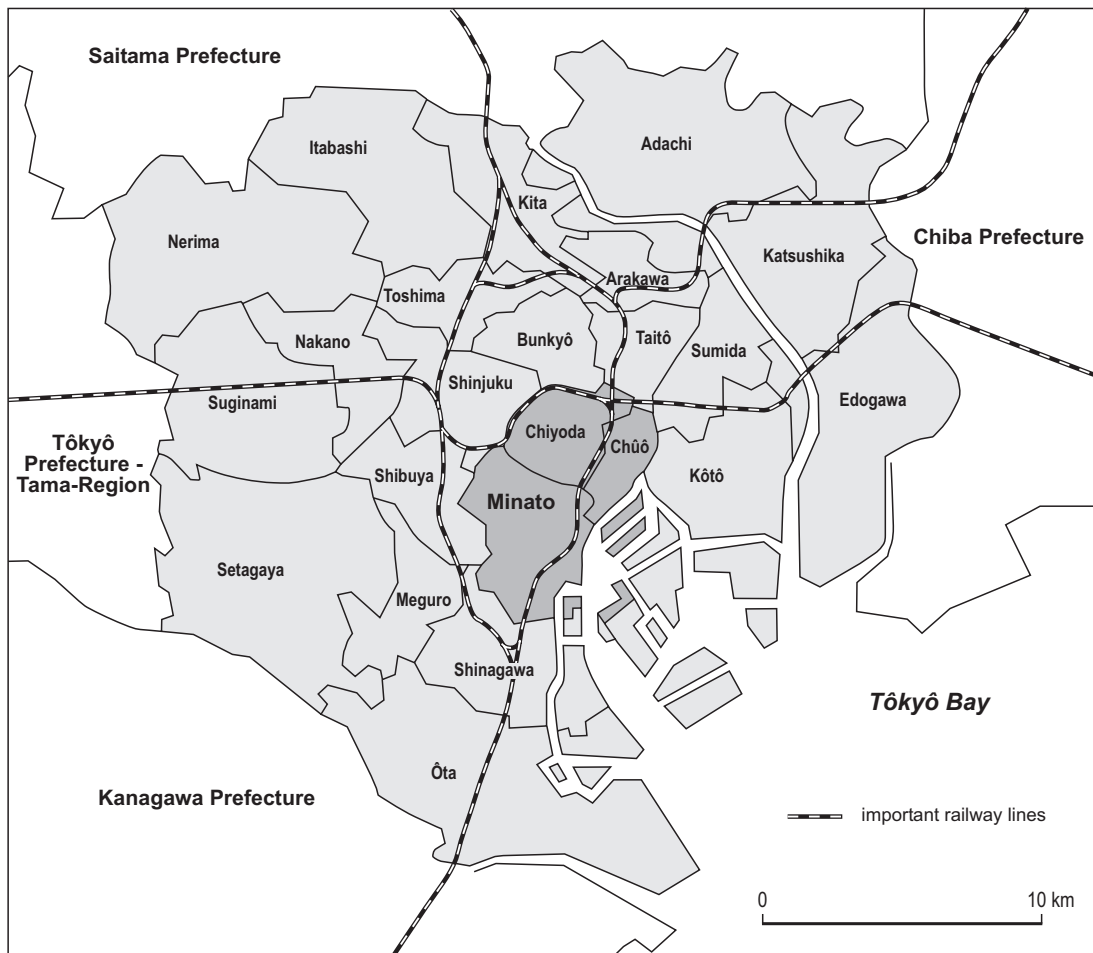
Saitama Prefecture

Itabashi

Adachi

Kita

Nerima

Chiba Prefecture

Katsushika

Arakawa

Toshima

Nakano

Bunkyô

Taitô

Sumida

Suginami

Shinjuku

Edogawa

Tôkyô Prefecture - Tama-Region

Chiyoda

Chûô

Shibuya

Kôtô

Minato

Setagaya

Meguro

Shinagawa

Tôkyô Bay

Ôta

Kanagawa Prefecture

important railway lines

0

10 km